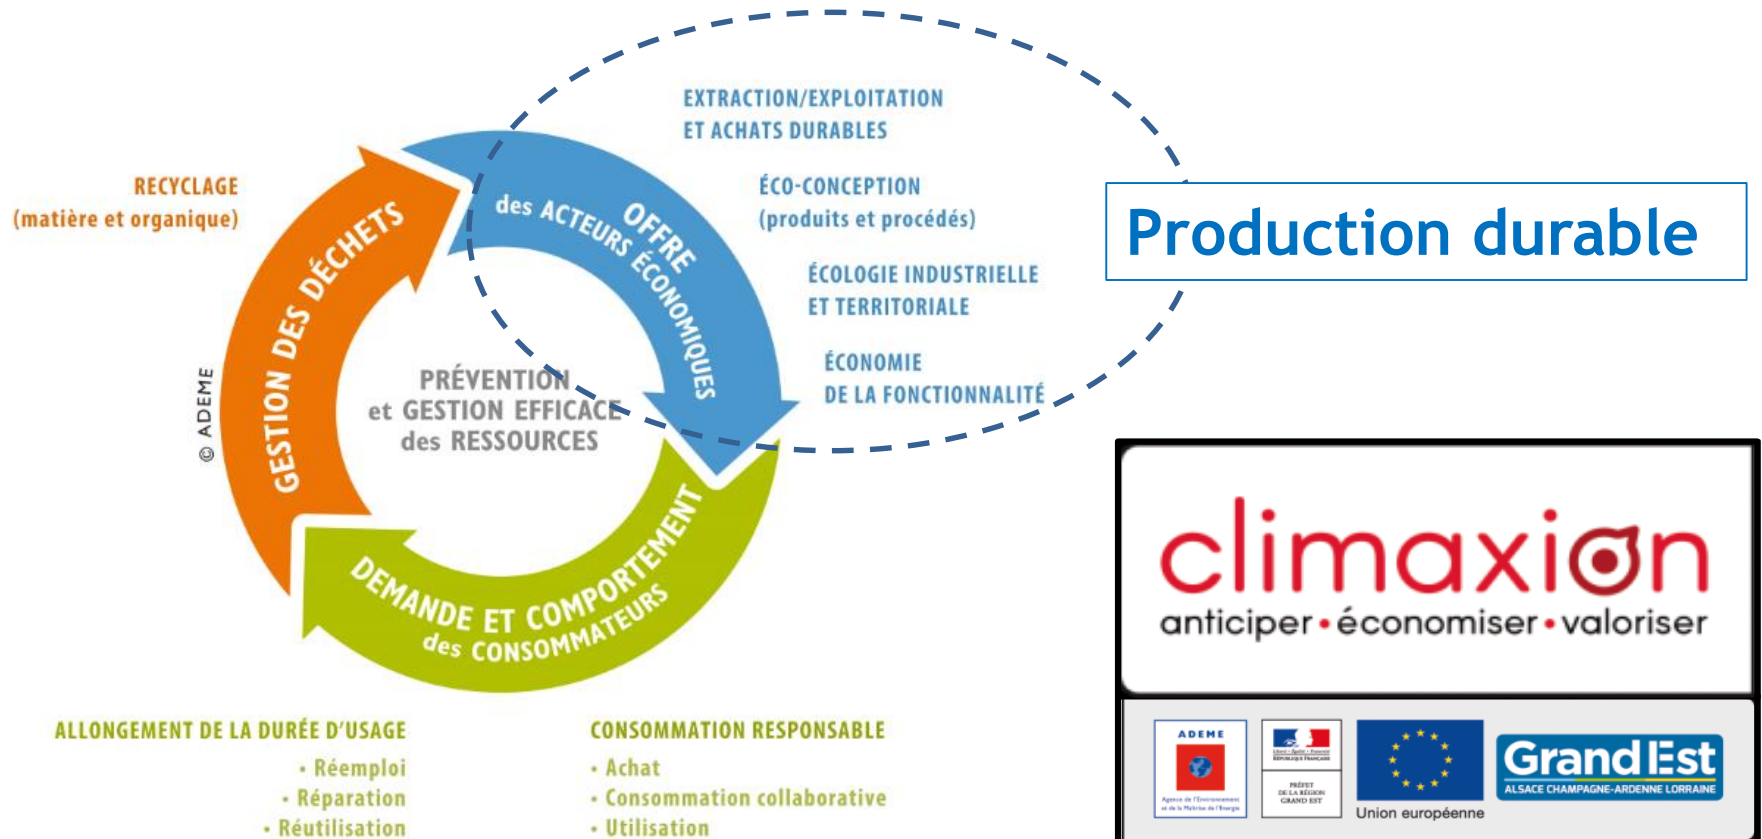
EXTRACTION/EXPLOITATION
ET ACHATS DURABLES

ÉCO-CONCEPTION
(produits et procédés)

ÉCOLOGIE INDUSTRIELLE
ET TERRITORIALE

ÉCONOMIE
DE LA FONCTIONNALITÉ

Production durable

RECYCLAGE
(matière et organique)

OFFRE des ACTEURS ÉCONOMIQUES

GESTION DES DÉCHETS

© ADEME

PRÉVENTION
et GESTION EFFICACE
des RESSOURCES

DEMANDE ET COMPORTEMENT des CONSOMMATEURS

ALLONGEMENT DE LA DURÉE D'USAGE
• Réemploi
• Réparation
• Réutilisation

CONSOMMATION RESPONSABLE
• Achat
• Consommation collaborative
• Utilisation

climaxion
anticiper • économiser • valoriser

ADEME
Agence de l'Environnement et de la Maîtrise de l'Énergie

Liberté • Égalité • Fraternité
RÉPUBLIQUE FRANÇAISE
PRÉFET DE LA RÉGION GRAND EST

Union européenne

Grand Est
ALSACE CHAMPAGNE-ARDENNE LORRAINE